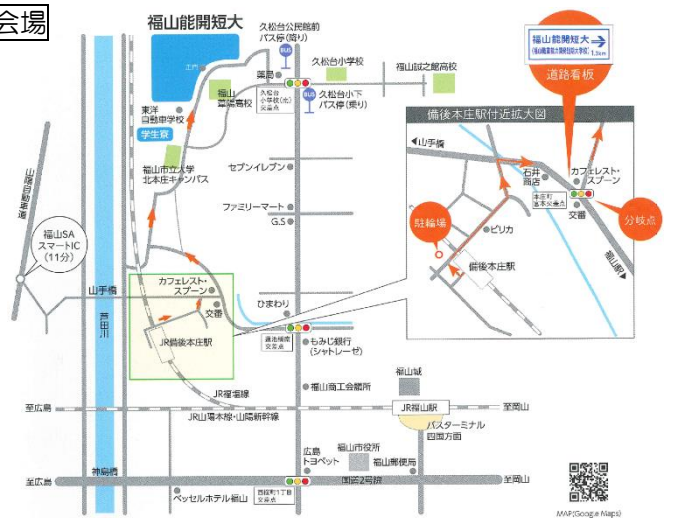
会場

福山能開短大

久松台公民館前 バス停(降り)

BUS

久松台小学校

福山誠之館高校

福山能開短大 (福山職業能力開発短期大学校) 1.5km

道路看板

工門

薬局

久松台小学校(北)交差点

BUS

久松台小下 バス停(乗り)

東洋自動車学校

福山葦陽高校

学生寮

福山市立大学 北本庄キャンパス

セブンイレブン

ファミリーマート

G.S

備後本庄駅付近拡大図

山手橋

石井商店

カフェレスト・スプーン

本庄町 交差点

交番

分岐点

駐輪場

ピリカ

備後本庄駅

国道2号

山陽自動車道

福山SA スマートIC (11分)

山手橋

芦田川

カフェレスト・スプーン

交番

JR備後本庄駅

ひまわり

道路標識 交差点

もみじ銀行 (シャトレーゼ)

福山城

福山商工会議所

JR福塩線

至広島

JR山陽本線・山陽新幹線

JR福山駅

至岡山

バスターミナル 四国方面

広島トヨペット

福山市役所

福山郵便局

神島橋

至広島

国道2号線

至岡山

ベッセルホテル福山

西桜町1丁目 交差点

MAP(Google Maps)